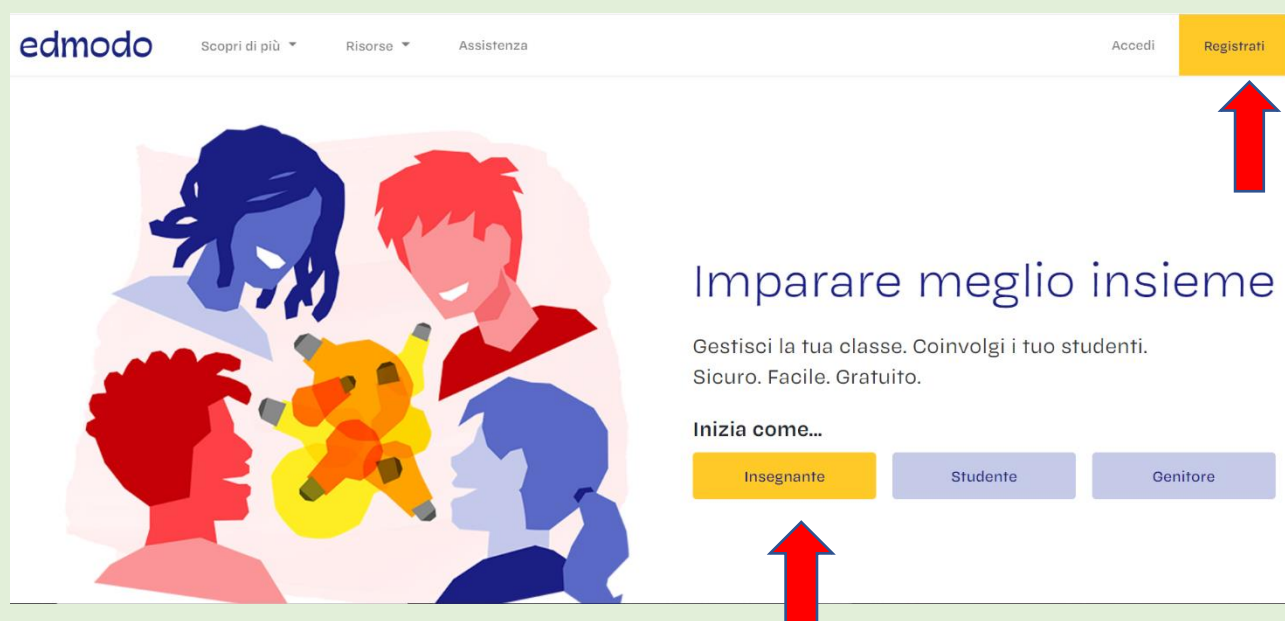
edmodo Scopri di più Risorse Assistenza Accedi Registrati

Imparare meglio insieme

Gestisci la tua classe. Coinvolgi i tuo studenti. Sicuro. Facile. Gratuito.

Inizia come...

Insegnante Studente Genitore